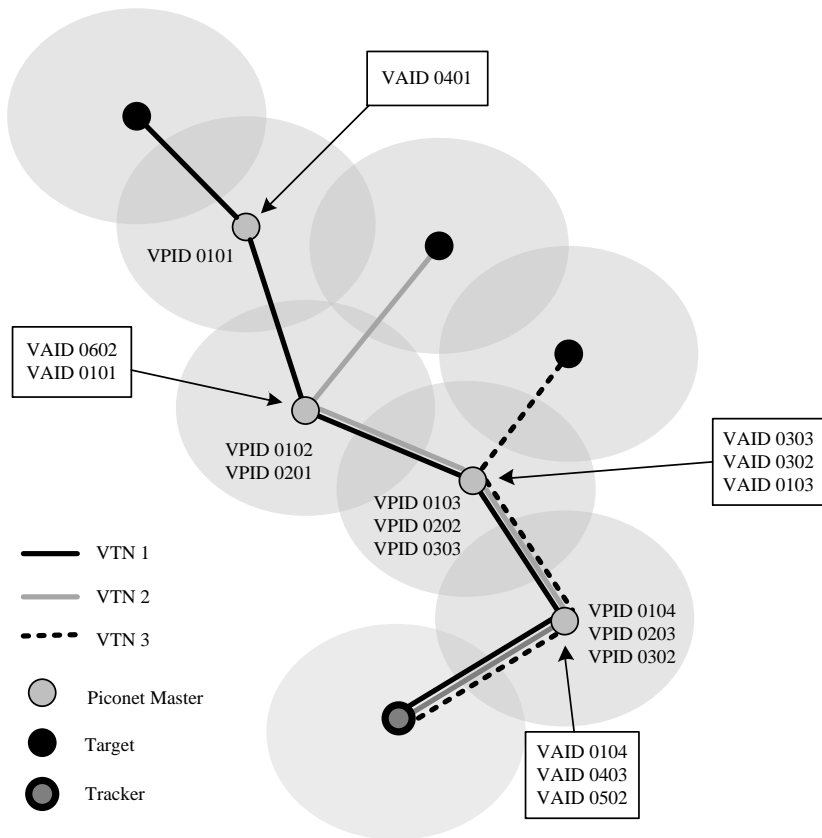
VAID 0401

VPID 0101

VAID 0602
VAID 0101

VPID 0102
VPID 0201

VAID 0303
VAID 0302
VAID 0103

VPID 0103
VPID 0202
VPID 0303

VPID 0104
VPID 0203
VPID 0302

VTN 1

VTN 2

VTN 3

Piconet Master

Target

Tracker

VAID 0104
VAID 0403
VAID 0502